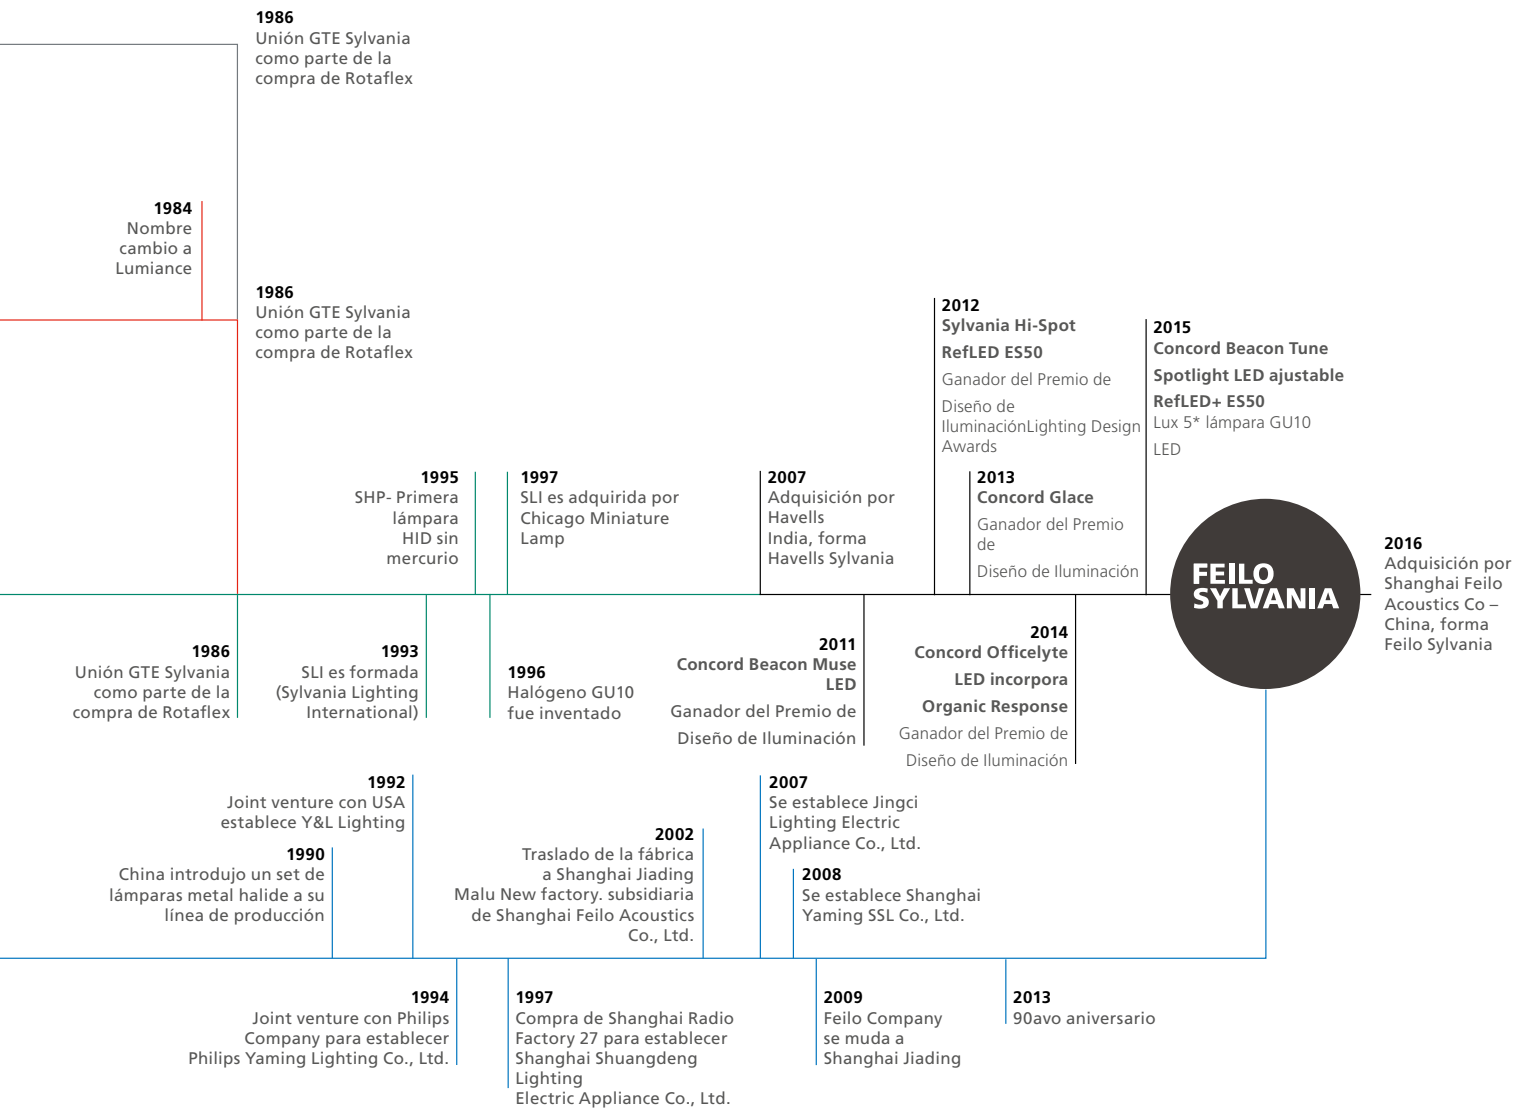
1986
Unión GTE Sylvania como parte de la compra de Rotaflex

1984
Nombre cambio a Lumiance

1986
Unión GTE Sylvania como parte de la compra de Rotaflex

2012
Sylvania Hi-Spot
RefLED ES50
Ganador del Premio de Diseño de IluminaciónLighting Design Awards

2015
Concord Beacon Tune
Spotlight LED ajustable
RefLED+ ES50
Lux 5* lámpara GU10 LED

1995
SHP- Primera lámpara HID sin mercurio

1997
SLI es adquirida por Chicago Miniature Lamp

2007
Adquisición por Havells India, forma Havells Sylvania

2013
Concord Glace
Ganador del Premio de
Diseño de Iluminación

FEILO SYLVANIA

2016
Adquisición por Shanghai Feilo Acoustics Co – China, forma Feilo Sylvania

1986
Unión GTE Sylvania como parte de la compra de Rotaflex

1993
SLI es formada (Sylvania Lighting International)

1996
Halógeno GU10 fue inventado

2011
Concord Beacon Muse LED
Ganador del Premio de
Diseño de Iluminación

2014
Concord Officelyte
LED incorpora
Organic Response
Ganador del Premio de
Diseño de Iluminación

1992
Joint venture con USA establece Y&L Lighting

1990
China introdujo un set de lámparas metal halide a su línea de producción

2002
Traslado de la fábrica a Shanghai Jiading Malu New factory. subsidiaria de Shanghai Feilo Acoustics Co., Ltd.

2007
Se establece Jingci Lighting Electric Appliance Co., Ltd.

2008
Se establece Shanghai Yaming SSL Co., Ltd.

1994
Joint venture con Philips Company para establecer Philips Yaming Lighting Co., Ltd.

1997
Compra de Shanghai Radio Factory 27 para establecer Shanghai Shuangdeng Lighting
Electric Appliance Co., Ltd.

2009
Feilo Company se muda a Shanghai Jiading

2013
90avo aniversario